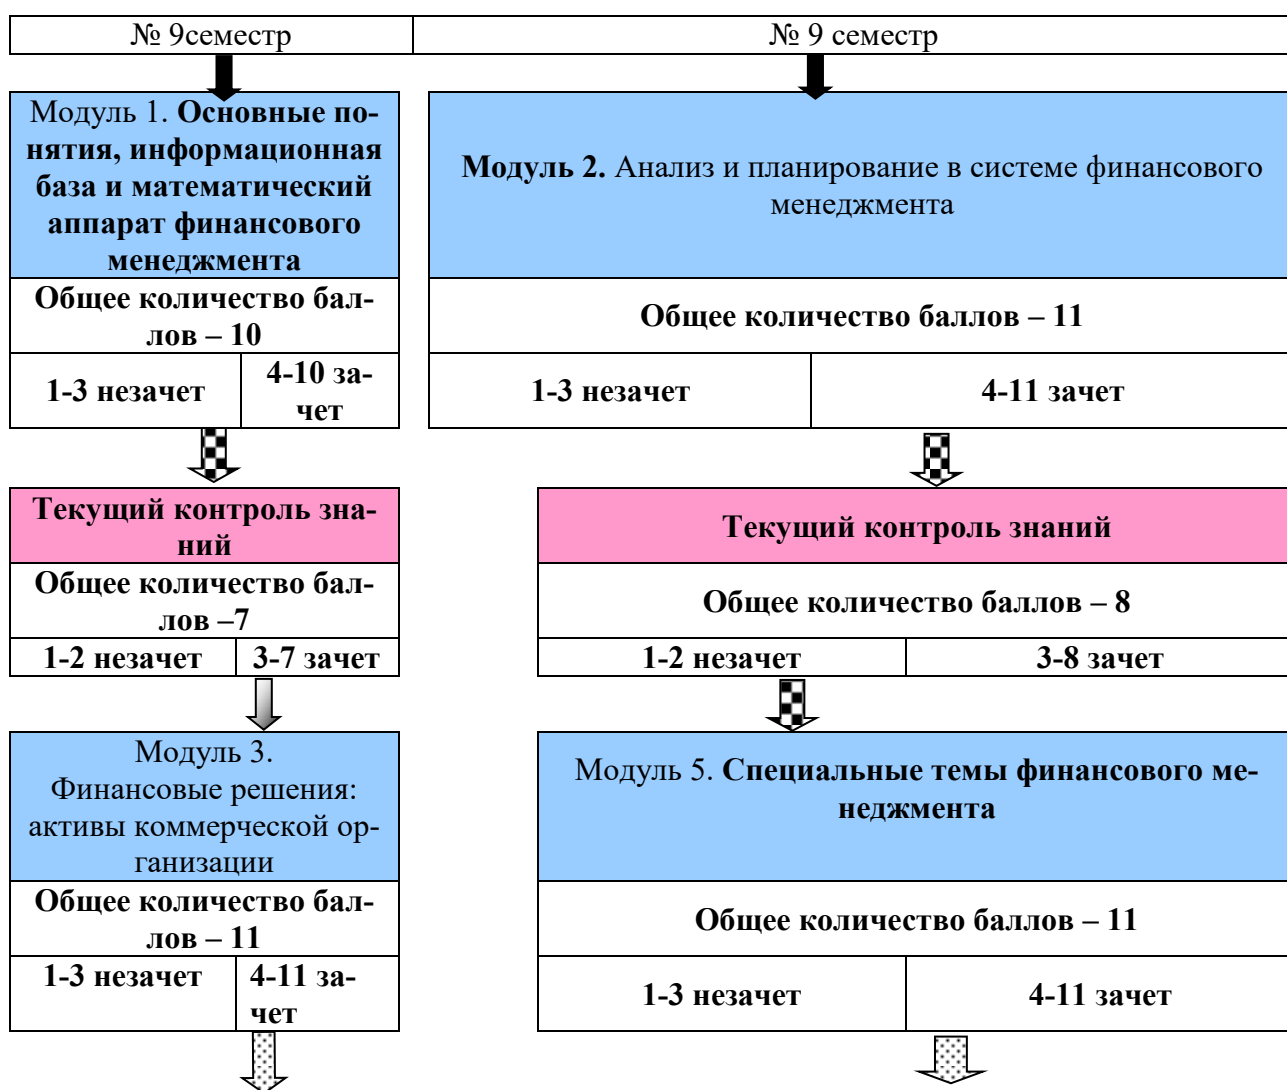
№ 9семестр

№ 9 семестр

Модуль 1. **Основные понятия, информационная база и математический аппарат финансового менеджмента**

Общее количество баллов – 10

1-3 незачет

4-10 зачет

**Модуль 2.** Анализ и планирование в системе финансового менеджмента

Общее количество баллов – 11

1-3 незачет

4-11 зачет

Текущий контроль знаний

Общее количество баллов –7

1-2 незачет

3-7 зачет

Текущий контроль знаний

Общее количество баллов – 8

1-2 незачет

3-8 зачет

Модуль 3. Финансовые решения: активы коммерческой организации

Общее количество баллов – 11

1-3 незачет

4-11 зачет

Модуль 5. **Специальные темы финансового менеджмента**

Общее количество баллов – 11

1-3 незачет

4-11 зачет